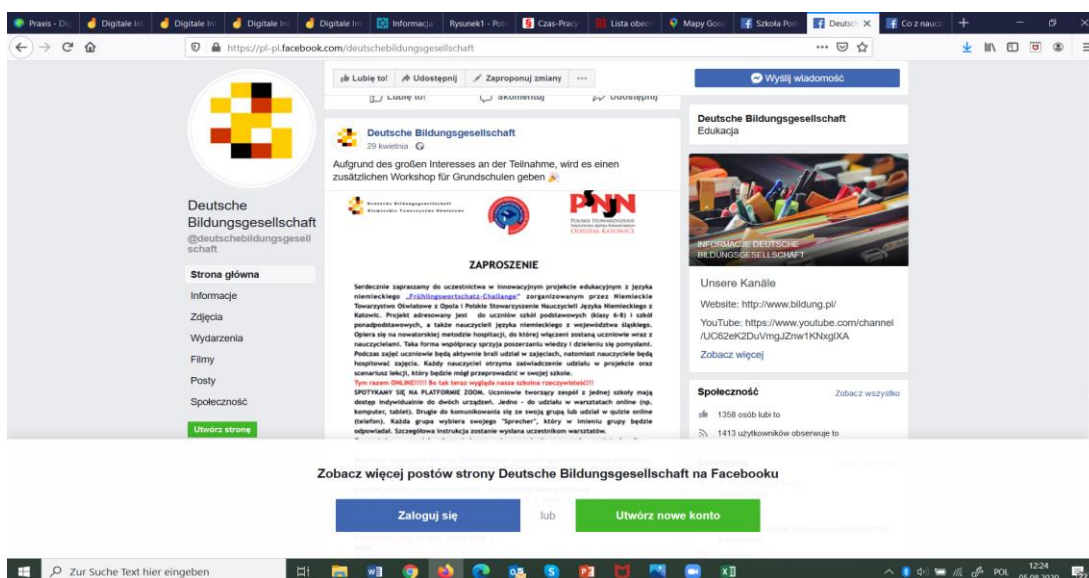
Praxis - Dig | Digitale Ini | Digitale Ini | Digitale Ini | Digitale Ini | Informacja | Rysunek1 - Poto | Czas-Pracy | Lista obecn | Mapy Goog | Szkoła Pod | Deutsch | Co z naucz

https://pl-pl.facebook.com/deutschebildungsgesellschaft

Lubię to! | Udostępnij | Zaproponuj zmiany | ···

Wyślij wiadomość

Lubię to! | Skomentuj | Udostępnij

Deutsche Bildungsgesellschaft
@deutschebildungsgesellschaft

Strona główna
Informacje
Zdjęcia
Wydarzenia
Filmy
Posty
Społeczność
Utwórz stronę

Deutsche Bildungsgesellschaft
29 kwietnia

Aufgrund des großen Interesses an der Teilnahme, wird es einen zusätzlichen Workshop für Grundschulen geben

Deutsche Bildungsgesellschaft
Niemieckie Towarzystwo Oświatowe

POLSKIE STOWARZYSZENIE
ODDZIAŁ KATOWICE

ZAPROSZENIE

Serdecznie zapraszamy do uczestnictwa w innowacyjnym projekcie edukacyjnym z języka niemieckiego „Frühlingswortschatz-Challange" zorganizowanym przez Niemieckie Towarzystwo Oświatowe z Opola i Polskie Stowarzyszenie Nauczycieli Języka Niemieckiego z Katowic. Projekt adresowany jest do uczniów szkół podstawowych (klasy 6-8) i szkół ponadpodstawowych, a także nauczycieli języka niemieckiego z województwa śląskiego. Opiera się na nowatorskiej metodzie hospitacji, do której włączeni zostaną uczniowie wraz z nauczycielami. Taka forma współpracy sprzyja poszerzaniu wiedzy i dzieleniu się pomysłami. Podczas zajęć uczniowie będą aktywnie brali udział w zajęciach, natomiast nauczyciele będą hospitować zajęcia. Każdy nauczyciel otrzyma zaświadczenie udziału w projekcie oraz scenariusz lekcji, który będzie mógł przeprowadzić w swojej szkole.
Tym razem ONLINE!!!!! Bo tak teraz wygląda nasza szkolna rzeczywistość!!!
SPOTYKAMY SIĘ NA PLATFORMIE ZOOM. Uczniowie tworzący zespół z jednej szkoły mają dostęp indywidualnie do dwóch urządzeń. Jedno - do udziału w warsztatach online (np. komputer, tablet). Drugie do komunikowania się ze swoją grupą lub udział w quizie online (telefon). Każda grupa wybiera swojego "Sprecher", który w imieniu grupy będzie odpowiadał. Szczegółowa instrukcja zostanie wysłana uczestnikom warsztatów.

Deutsche Bildungsgesellschaft
Edukacja

INFORMACJE DEUTSCHE BILDUNGSGESELLSCHAFT

Unsere Kanäle

Website: http://www.bildung.pl/

YouTube: https://www.youtube.com/channel/UC62eK2DuVmgJZnw1KNxglXA

Zobacz więcej

Społeczność
Zobacz wszystko

1358 osób lubi to

1413 użytkowników obserwuje to

Zobacz więcej postów strony Deutsche Bildungsgesellschaft na Facebooku

Zaloguj się
lub
Utwórz nowe konto

Zur Suche Text hier eingeben

POL 12:24 05.08.2020